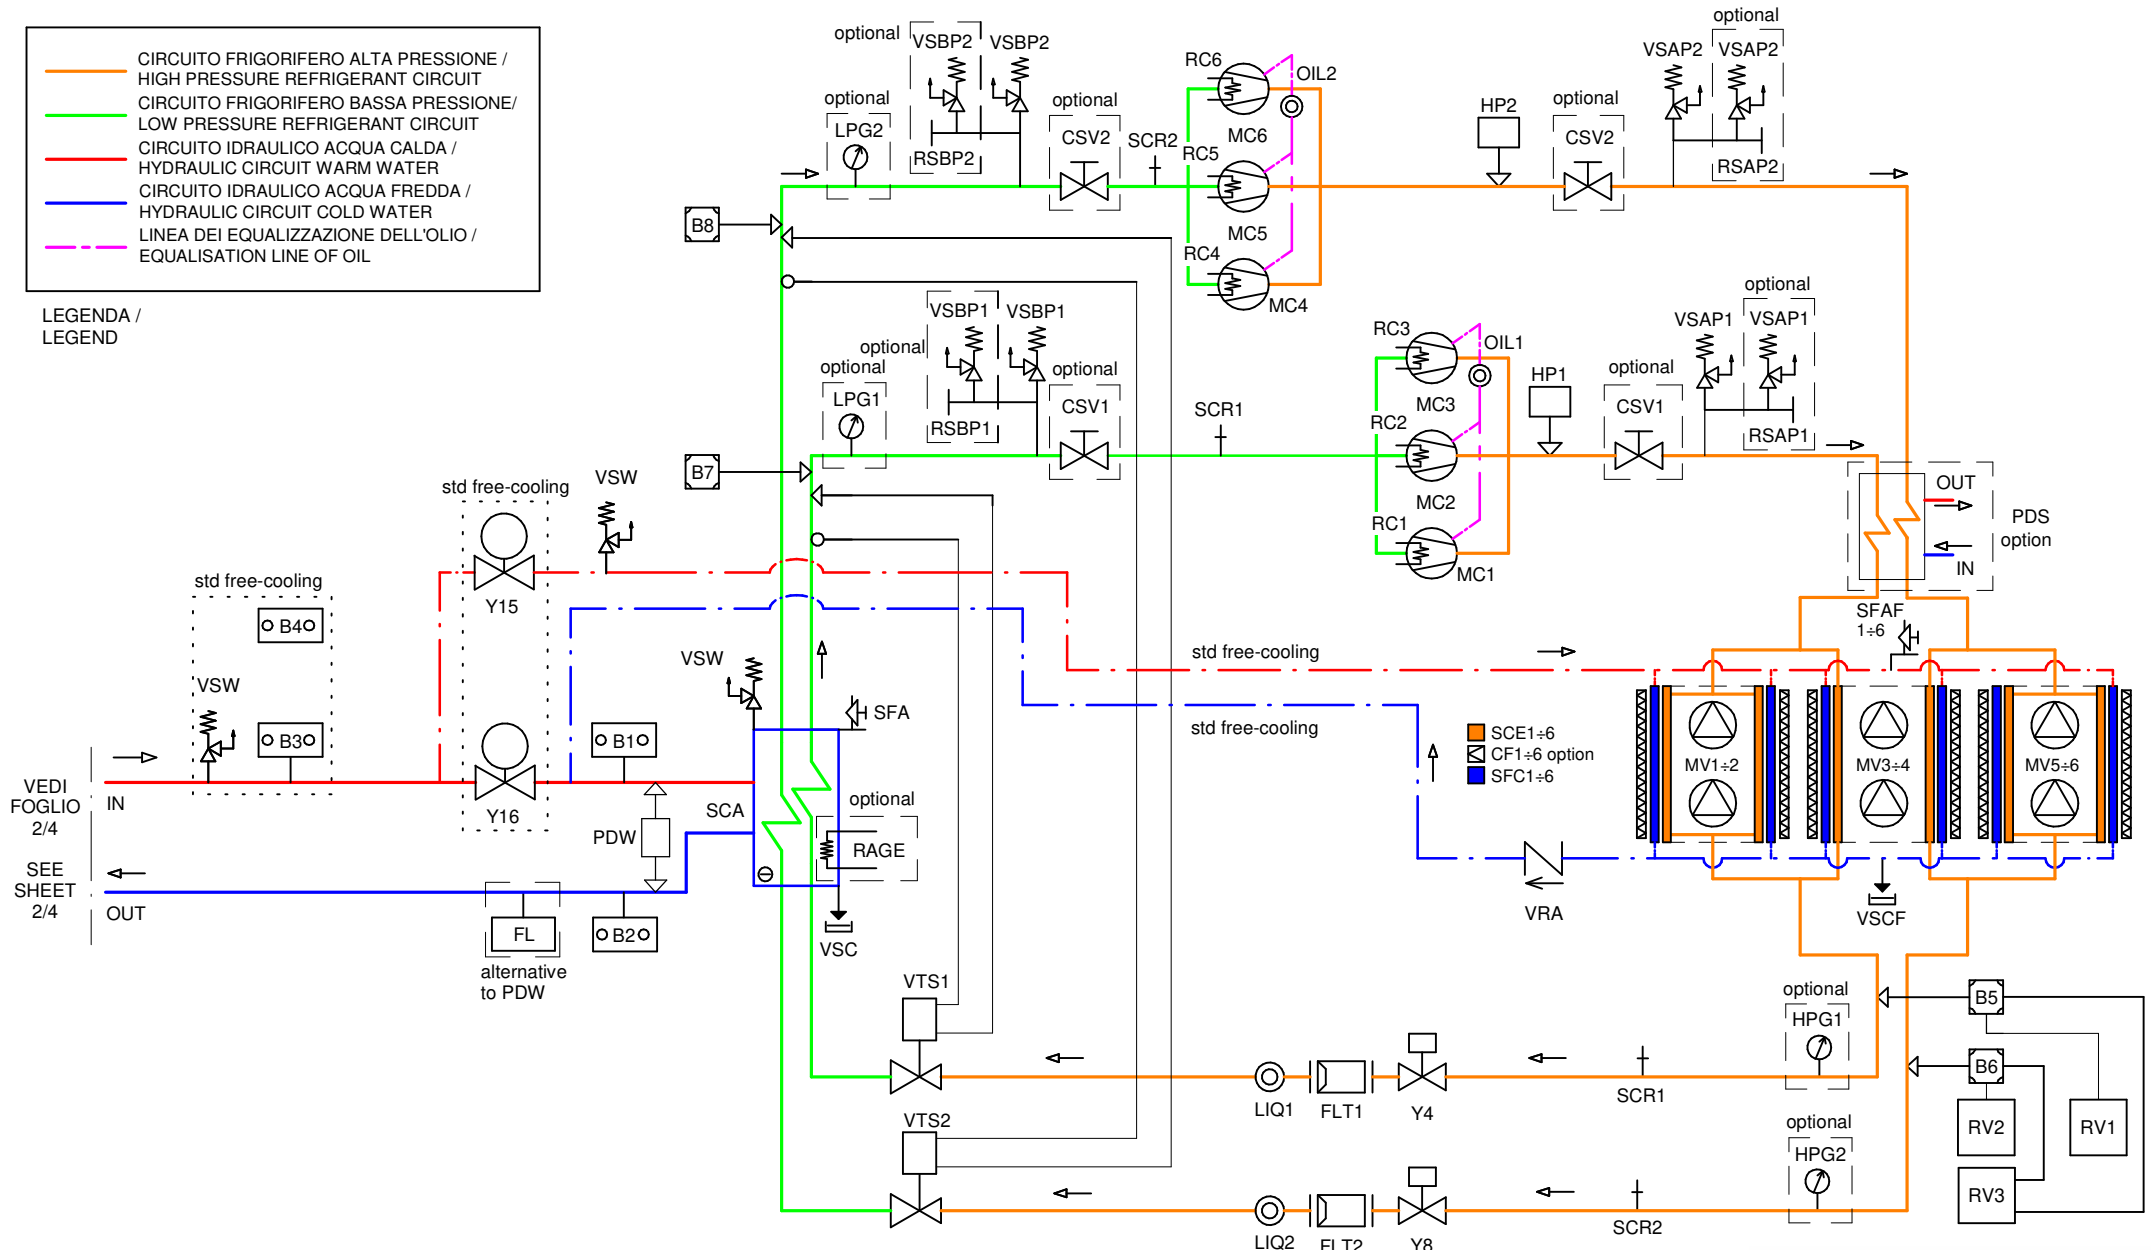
CIRCUITO FRIGORIFERO ALTA PRESSIONE / HIGH PRESSURE REFRIGERANT CIRCUIT
CIRCUITO FRIGORIFERO BASSA PRESSIONE/ LOW PRESSURE REFRIGERANT CIRCUIT
CIRCUITO IDRAULICO ACQUA CALDA / HYDRAULIC CIRCUIT WARM WATER
CIRCUITO IDRAULICO ACQUA FREDDA / HYDRAULIC CIRCUIT COLD WATER
LINEA DEI EQUALIZZAZIONE DELL'OLIO / EQUALISATION LINE OF OIL

LEGENDA / LEGEND

optional VSBP2 VSBP2
optional LPG2
RSBP2
optional CSV2
SCR2
RC6 OIL2
MC6
RC5
MC5
RC4
MC4
HP2
optional CSV2
optional
VSAP2 VSAP2
RSAP2
B8
VSBP1 VSBP1
optional
optional LPG1
RSBP1
optional CSV1
SCR1
RC3 OIL1
MC3
RC2
MC2
RC1
MC1
HP1
optional CSV1
optional
VSAP1 VSAP1
RSAP1
OUT
PDS option
IN
B7
std free-cooling
VSW
Y15
std free-cooling
B4
VSW
B3
Y16
B1
VSW
SFA
SFAF 1÷6
std free-cooling
std free-cooling
SCE1÷6
CF1÷6 option
SFC1÷6
MV1÷2
MV3÷4
MV5÷6
VEDI FOGLIO 2/4
IN
SEE SHEET 2/4
OUT
PDW
SCA
optional
RAGE
FL
B2
alternative to PDW
VSC
VRA
VSCF
VTS1
optional HPG1
B5
B6
LIQ1
FLT1
Y4
SCR1
RV2
RV1
RV3
VTS2
optional HPG2
LIQ2
FLT2
Y8
SCR2